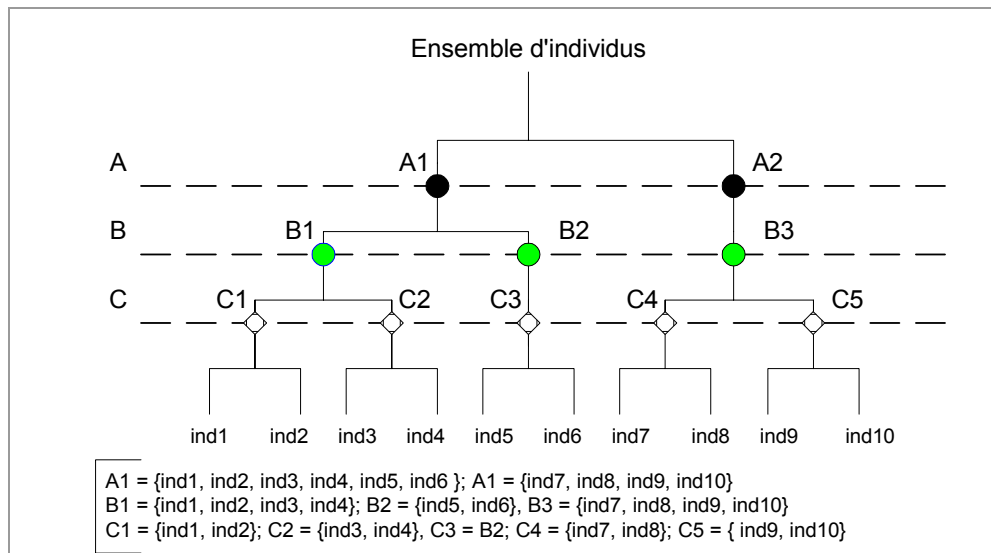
Ensemble d'individus

A
A1
A2

B
B1
B2
B3

C
C1
C2
C3
C4
C5

ind1 ind2 ind3 ind4 ind5 ind6 ind7 ind8 ind9 ind10

A1 = {ind1, ind2, ind3, ind4, ind5, ind6 }; A1 = {ind7, ind8, ind9, ind10}
B1 = {ind1, ind2, ind3, ind4}; B2 = {ind5, ind6}, B3 = {ind7, ind8, ind9, ind10}
C1 = {ind1, ind2}; C2 = {ind3, ind4}, C3 = B2; C4 = {ind7, ind8}; C5 = { ind9, ind10}